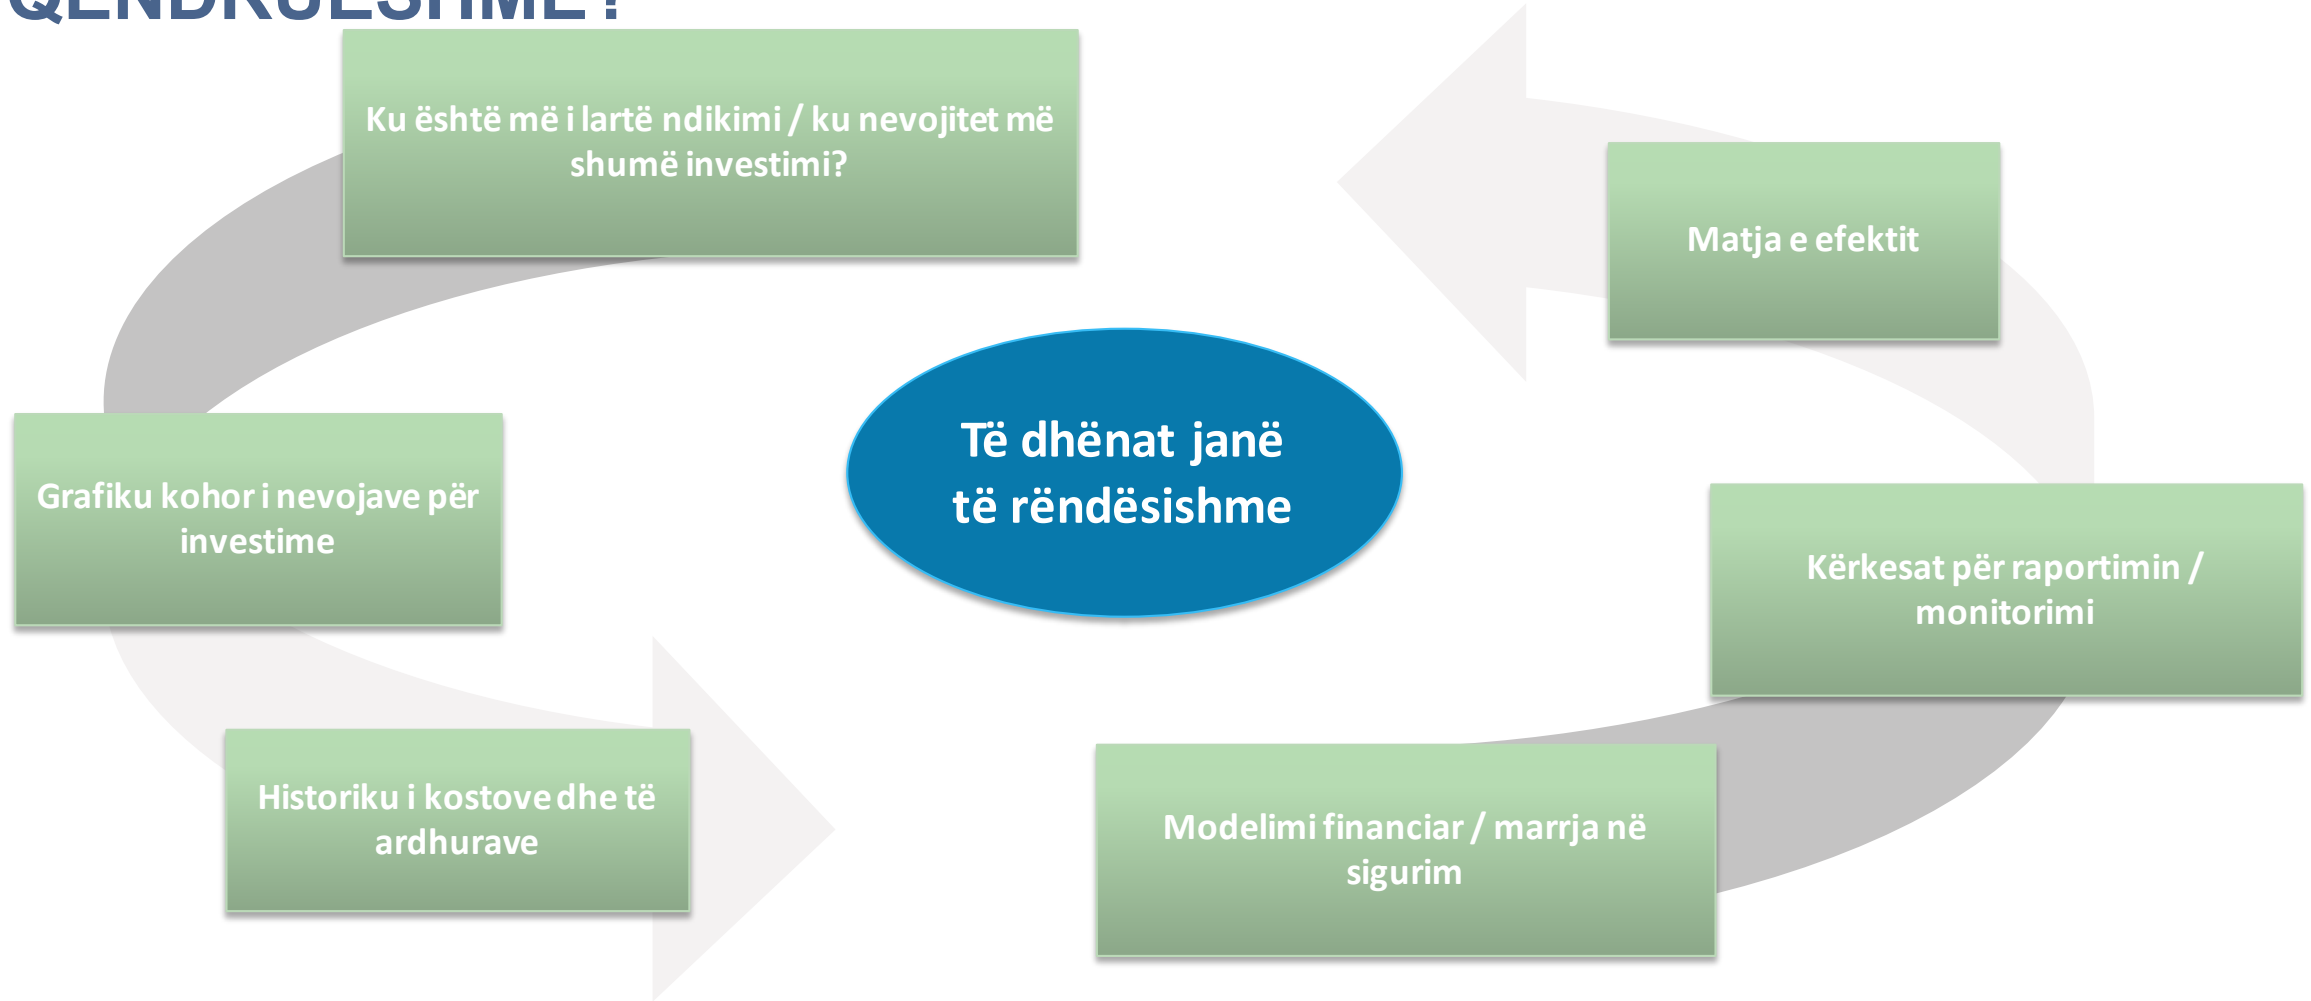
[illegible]

Ku është më i lartë ndikimi / ku nevojitet më shumë investimi?

Matja e efektit

Grafiku kohor i nevojave për investime

Të dhënat janë të rëndësishme

Kërkesat për raportimin / monitorimi

Historiku i kostove dhe të ardhurave

Modelimi financiar / marrja në sigurim